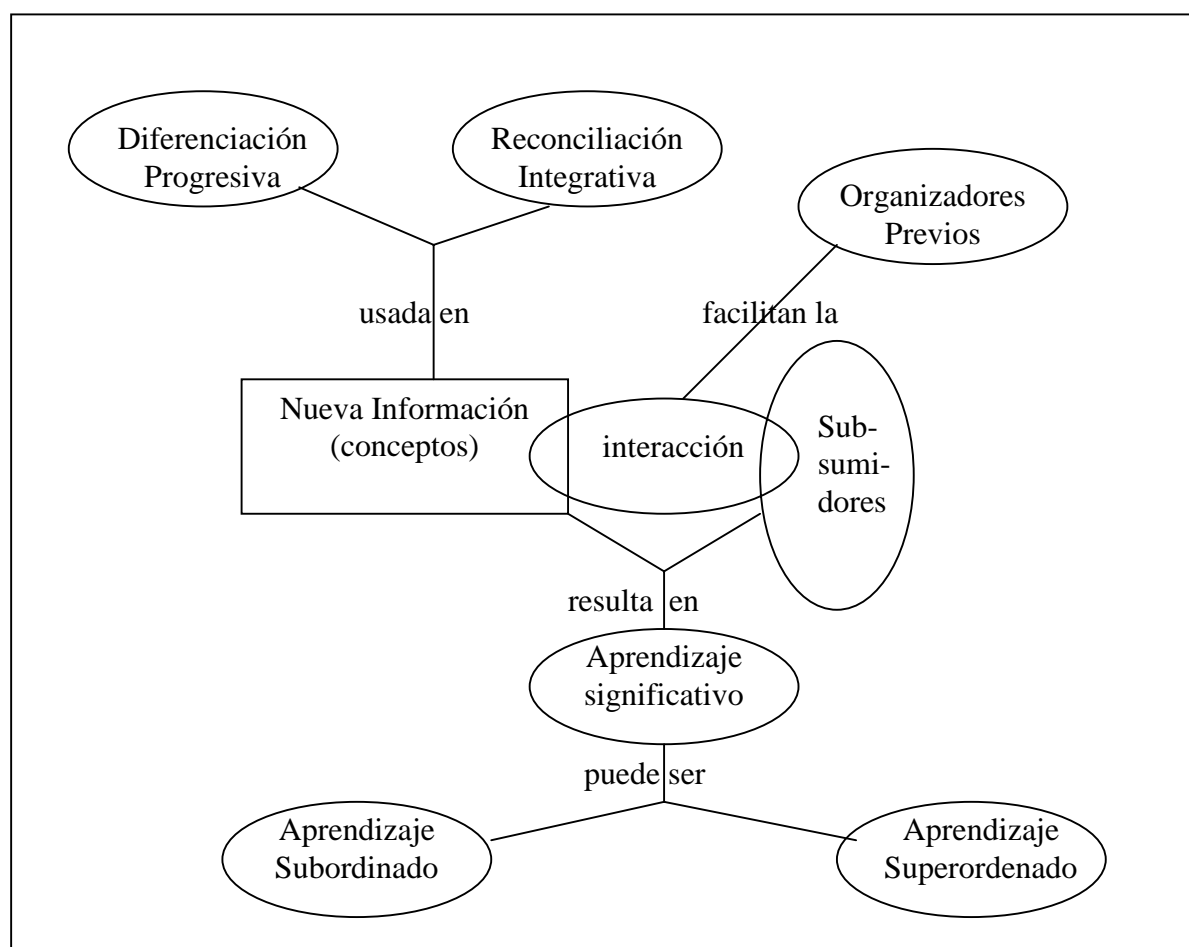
Diferenciación Progresiva

Reconciliación Integrativa

Organizadores Previos

usada en

facilitan la

Nueva Información (conceptos)

interacción

Subsumidores

resulta en

Aprendizaje significativo

puede ser

Aprendizaje Subordinado

Aprendizaje Superordenado